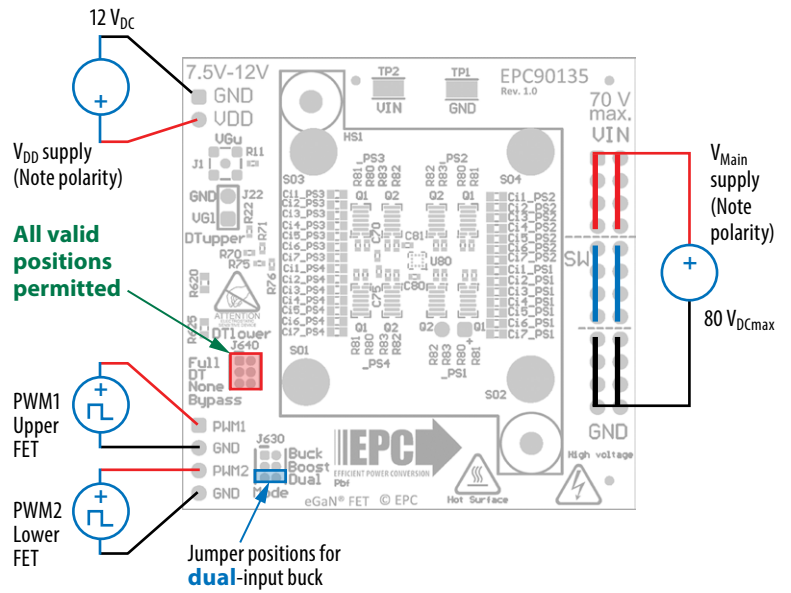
12 $V_{DC}$

$V_{DD}$ supply (Note polarity)

All valid positions permitted

PWM1 Upper FET

PWM2 Lower FET

Jumper positions for dual-input buck

7.5V-12V
GND
VDD
VGu
R11
J1
GND
J22
VG1
R22
R71
DTupper
R70
R75
R76
R620
ATTENTION
R625
DTlower
J640
Full
DT
None
Bypass
PWM1
GND
PWM2
GND
J630
Buck
Boost
Dual
Mode
eGaN® FET © EPC

TP2
VIN
TP1
GND
EPC90135
Rev. 1.0
HS1
S03
S04
R81_PS3
R80
R83
R82
PS2
R83
R82
R81
R80
Ci1_PS3
Ci2_PS3
Ci3_PS3
Ci4_PS3
Ci5_PS3
Ci6_PS3
Ci7_PS3
Ci1_PS4
Ci2_PS4
Ci3_PS4
Ci4_PS4
Ci5_PS4
Ci6_PS4
Ci7_PS4
Q1
Q2
Q2
Q1
C70
C81
U80
C75
C80
Q1
Q2
Q2
Q1
R81
R80
R83
R82
_PS4
R82
R83
R80
R81
_PS1
S01
S02
Ci1_PS2
Ci2_PS2
Ci3_PS2
Ci4_PS2
Ci5_PS2
Ci6_PS2
Ci7_PS2
Ci1_PS1
Ci2_PS1
Ci3_PS1
Ci4_PS1
Ci5_PS1
Ci6_PS1
Ci7_PS1
EPC
EFFICIENT POWER CONVERSION
PbF
Hot Surface
70 V
max.
VIN
SW
GND
High voltage

$V_{Main}$ supply (Note polarity)

80 $V_{DCmax}$